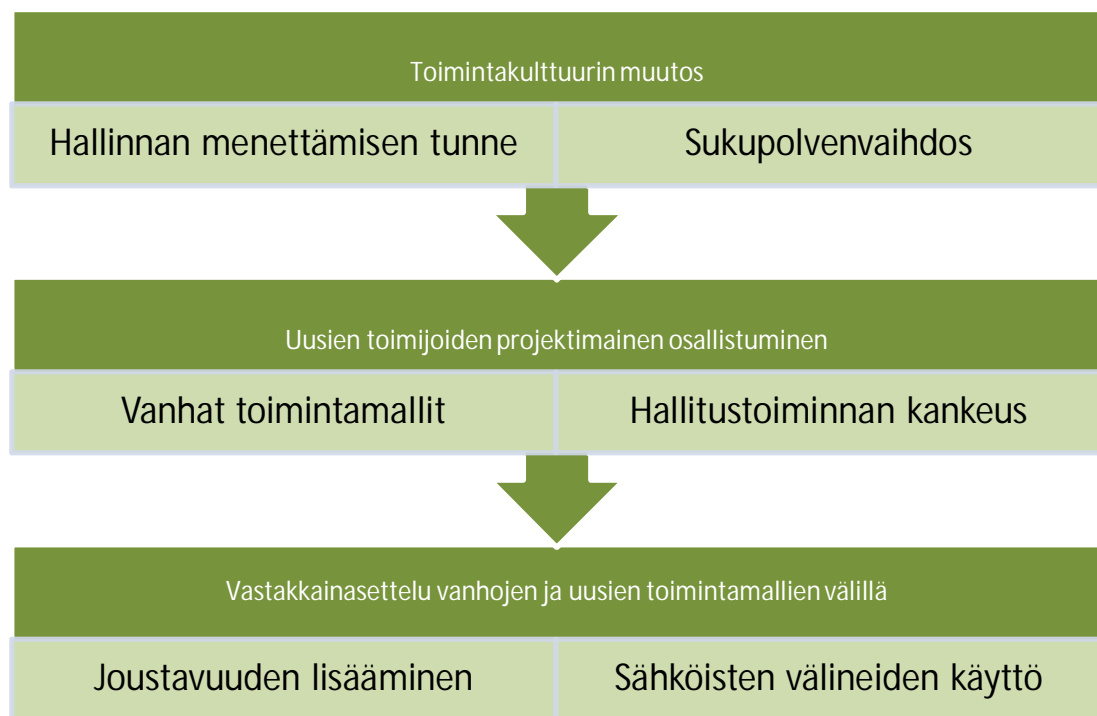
Toimintakulttuurin muutos

Hallinnan menettämisen tunne

Sukupolvenvaihdos

Uusien toimijoiden projektimainen osallistuminen

Vanhat toimintamallit

Hallitustoiminnan kankeus

Vastakkainasettelu vanhojen ja uusien toimintamallien välillä

Joustavuuden lisääminen

Sähköisten välineiden käyttö